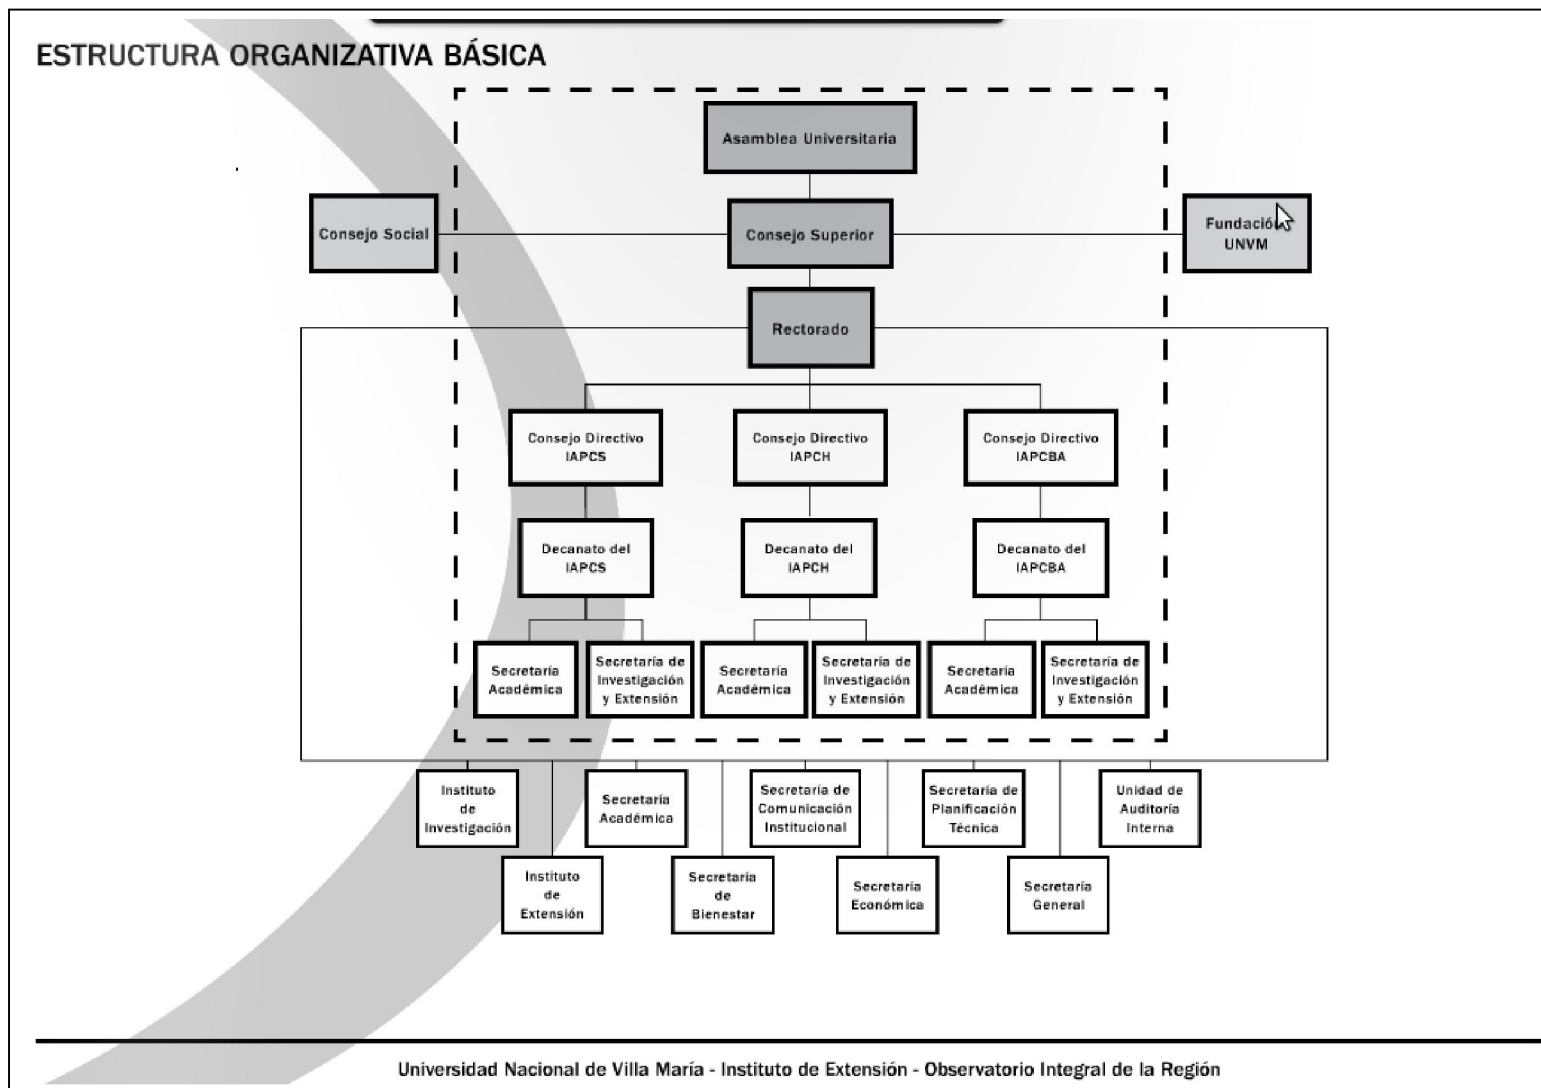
ESTRUCTURA ORGANIZATIVA BÁSICA

Asamblea Universitaria

Consejo Social

Consejo Superior

Fundació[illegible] UNVM

Rectorado

Consejo Directivo IAPCS

Consejo Directivo IAPCH

Consejo Directivo IAPCBA

Decanato del IAPCS

Decanato del IAPCH

Decanato del IAPCBA

Secretaría Académica

Secretaría de Investigación y Extensión

Secretaría Académica

Secretaría de Investigación y Extensión

Secretaría Académica

Secretaría de Investigación y Extensión

Instituto de Investigación

Instituto de Extensión

Secretaría Académica

Secretaría de Bienestar

Secretaría de Comunicación Institucional

Secretaría Económica

Secretaría de Planificación Técnica

Secretaría General

Unidad de Auditoría Interna

Universidad Nacional de Villa María - Instituto de Extensión - Observatorio Integral de la Región